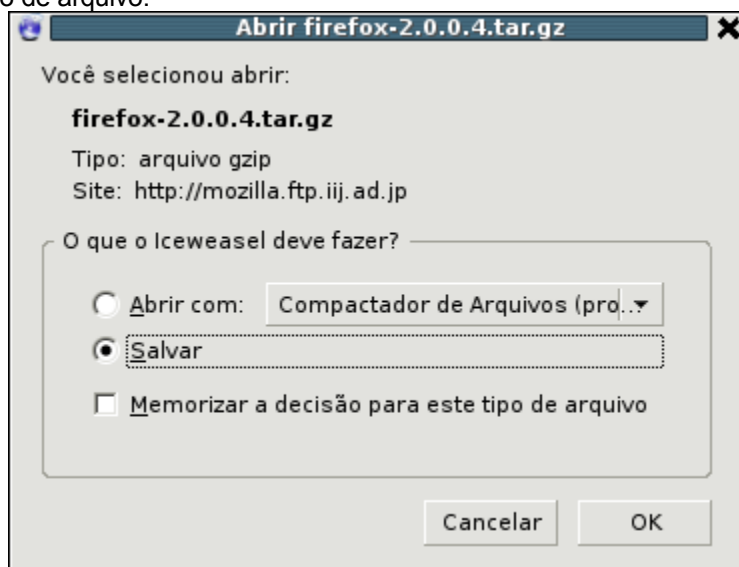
o de arquivo:

Abrir firefox-2.0.0.4.tar.gz

Você selecionou abrir:

firefox-2.0.0.4.tar.gz

Tipo: arquivo gzip
Site: http://mozilla.ftp.iij.ad.jp

O que o Iceweasel deve fazer?

Abrir com: Compactador de Arquivos (pro...

Salvar

Memorizar a decisão para este tipo de arquivo

Cancelar OK